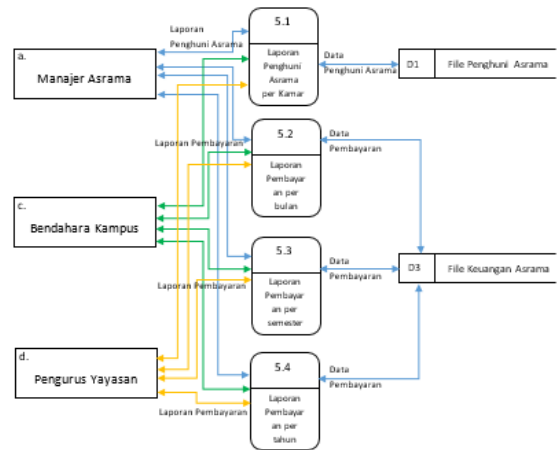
a.
Manajer Asrama

c.
Bendahara Kampus

d.
Pengurus Yayasan

Laporan Penghuni Asrama

5.1
Laporan Penghuni Asrama per Kamar

Data Penghuni Asrama

D1 File Penghuni Asrama

Laporan Pembayaran

5.2
Laporan Pembayaran per bulan

Data Pembayaran

5.3
Laporan Pembayaran per semester

Data Pembayaran

D3 File Keuangan Asrama

Laporan Pembayaran

5.4
Laporan Pembayaran per tahun

Data Pembayaran

Laporan Pembayaran